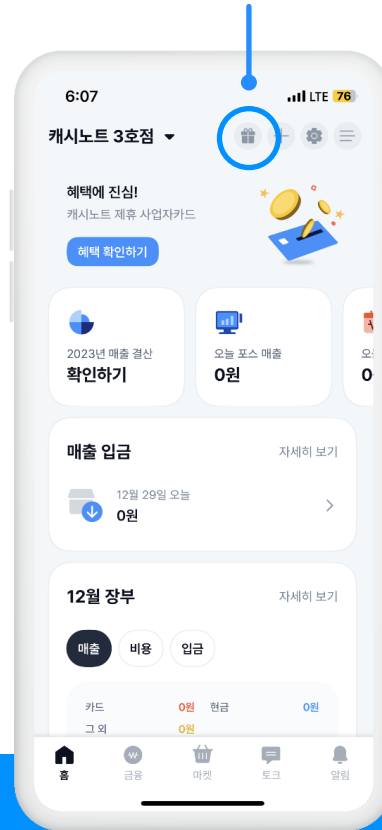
6:07
LTE 76

캐시노트 3호점

혜택에 진심!
캐시노트 제휴 사업자카드

혜택 확인하기

2023년 매출 결산
확인하기

오늘 포스 매출
0원

오
0

매출 입금
자세히 보기

12월 29일 오늘
0원

12월 장부
자세히 보기

매출
비용
입금

카드 0원 현금 0원
그 외 0원

홈
금융
마켓
토크
알림